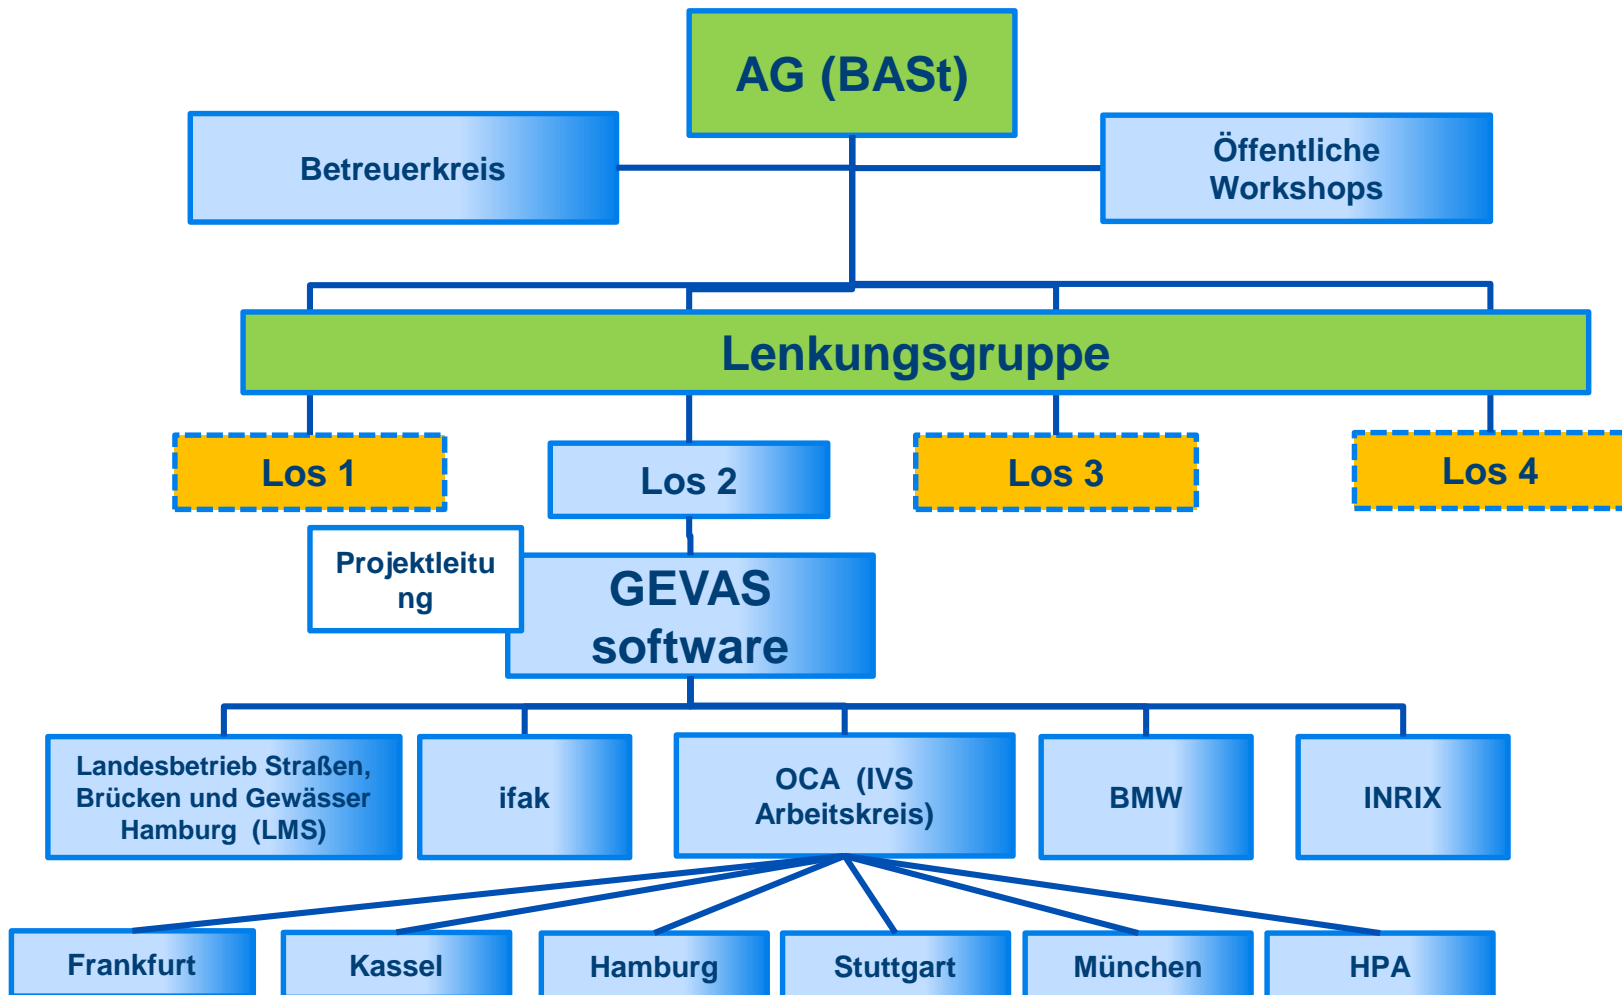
AG (BASt)

Betreuerkreis

Öffentliche Workshops

Lenkungsgruppe

Los 1

Los 2

Los 3

Los 4

Projektleitu ng

GEVAS software

Landesbetrieb Straßen, Brücken und Gewässer Hamburg (LMS)

ifak

OCA (IVS Arbeitskreis)

BMW

INRIX

Frankfurt

Kassel

Hamburg

Stuttgart

München

HPA